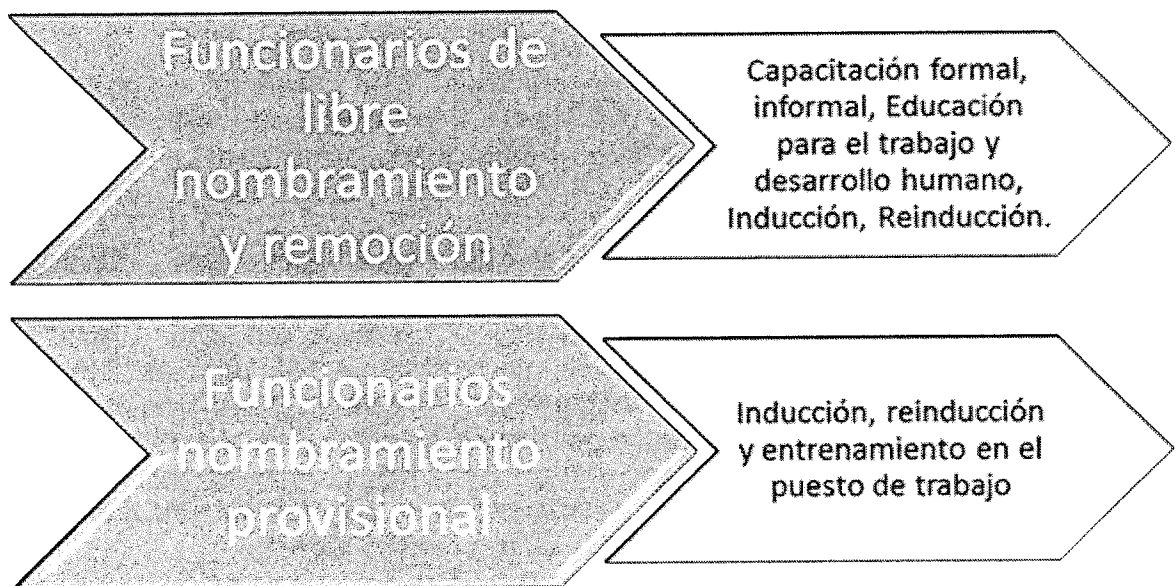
Funcionarios de libre nombramiento y remoción

Capacitación formal, informal, Educación para el trabajo y desarrollo humano, Inducción, Reinducción.

Funcionarios nombramiento provisional

Inducción, reinducción y entrenamiento en el puesto de trabajo